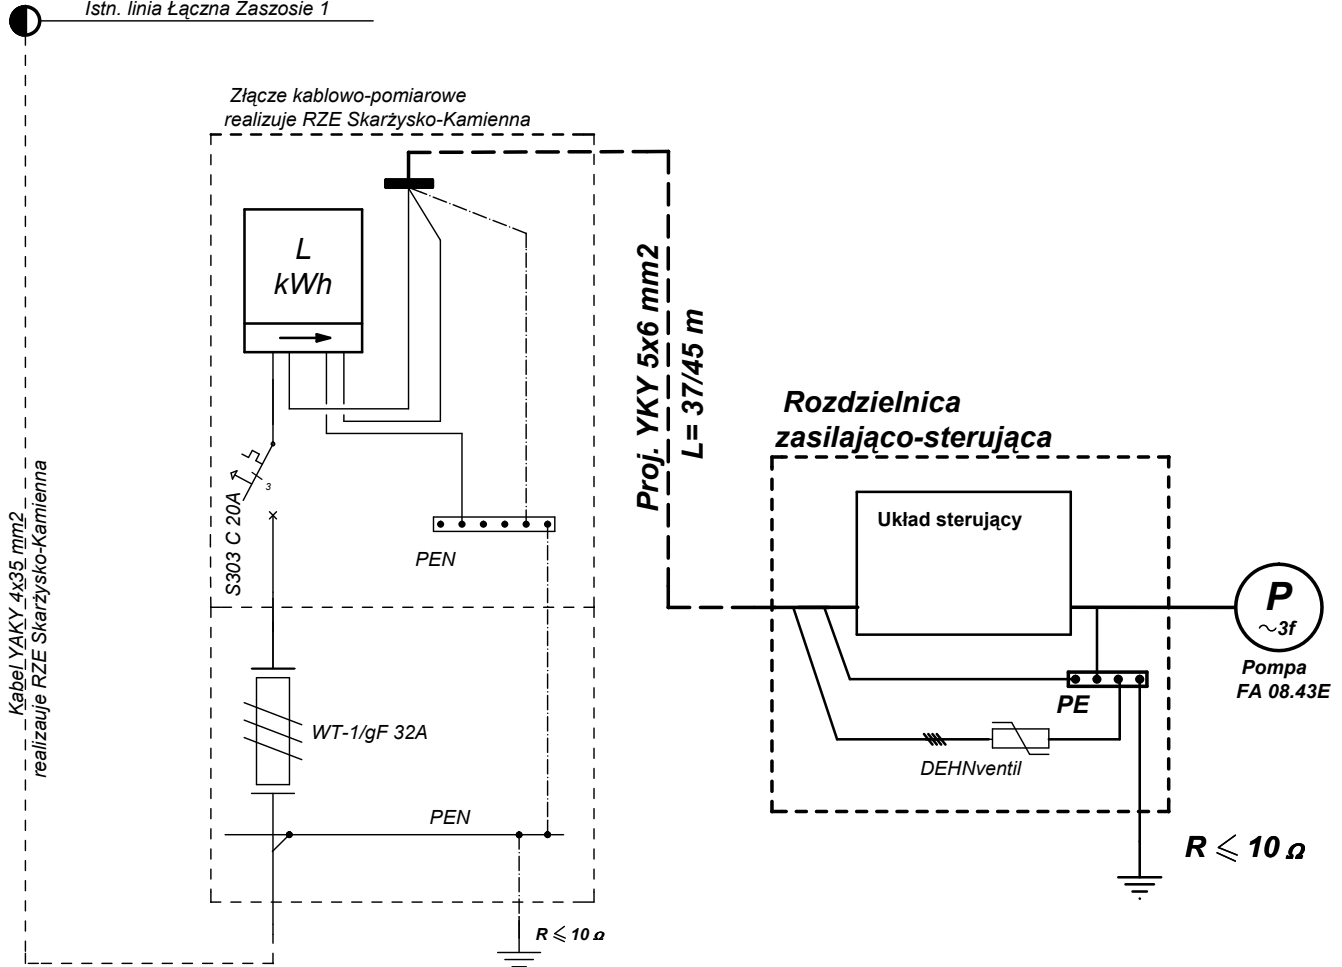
Istn. linia Łączna Zaszosie 1

Złącze kablowo-pomiarowe
realizuje RZE Skarżysko-Kamienna

L
kWh

S303 C 20A

3

PEN

WT-1/gF 32A

PEN

$R \leqslant 10\,\Omega$

Kabel YAKY 4x35 mm2
realizauje RZE Skarżysko-Kamienna

Proj. YKY 5x6 mm2
L= 37/45 m

Rozdzielnica
zasilająco-sterująca

Układ sterujący

PE

DEHNventil

P
$\sim$3f

Pompa
FA 08.43E

$R \leqslant 10\,\Omega$